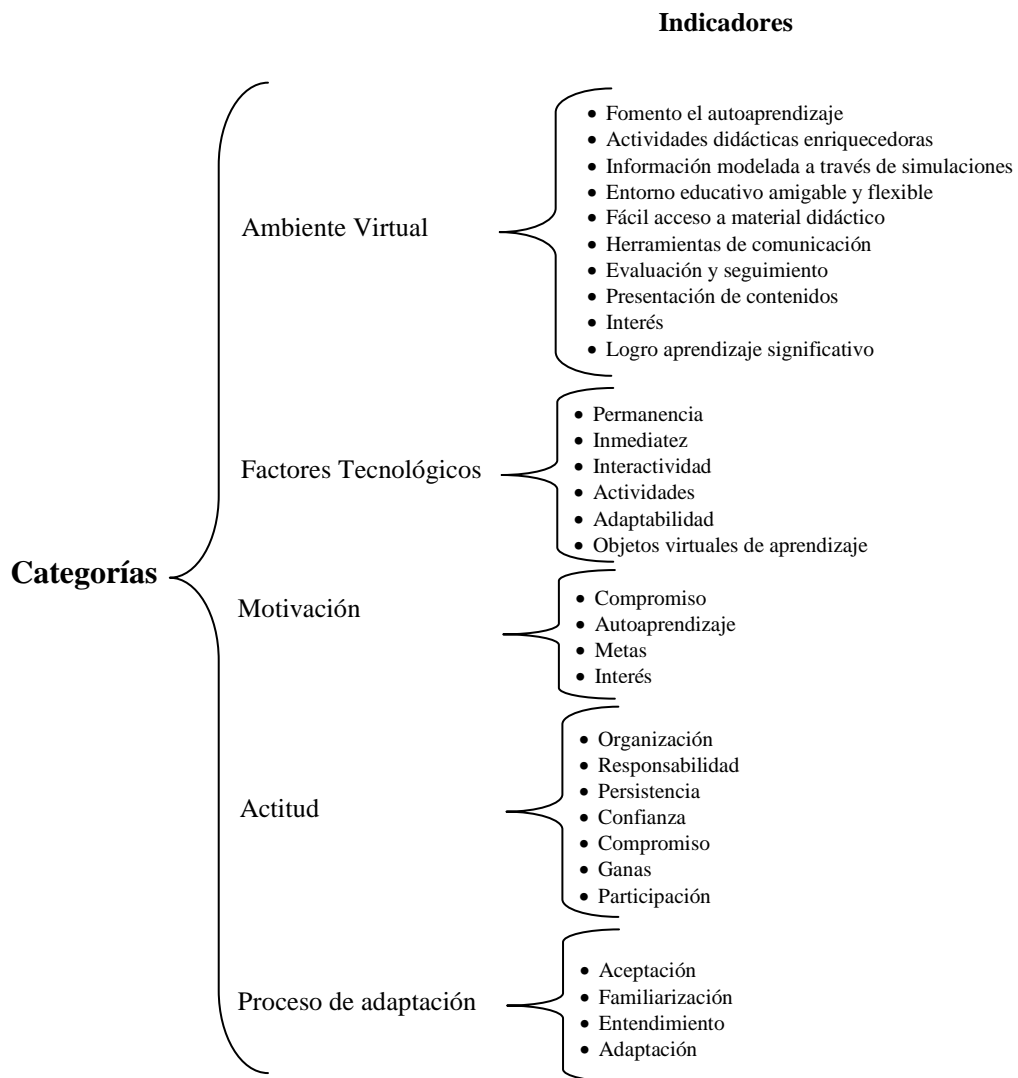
Indicadores

Categorías

Ambiente Virtual

- Fomento el autoaprendizaje
- Actividades didácticas enriquecedoras
- Información modelada a través de simulaciones
- Entorno educativo amigable y flexible
- Fácil acceso a material didáctico
- Herramientas de comunicación
- Evaluación y seguimiento
- Presentación de contenidos
- Interés
- Logro aprendizaje significativo

Factores Tecnológicos

- Permanencia
- Inmediatez
- Interactividad
- Actividades
- Adaptabilidad
- Objetos virtuales de aprendizaje

Motivación

- Compromiso
- Autoaprendizaje
- Metas
- Interés

Actitud

- Organización
- Responsabilidad
- Persistencia
- Confianza
- Compromiso
- Ganas
- Participación

Proceso de adaptación

- Aceptación
- Familiarización
- Entendimiento
- Adaptación